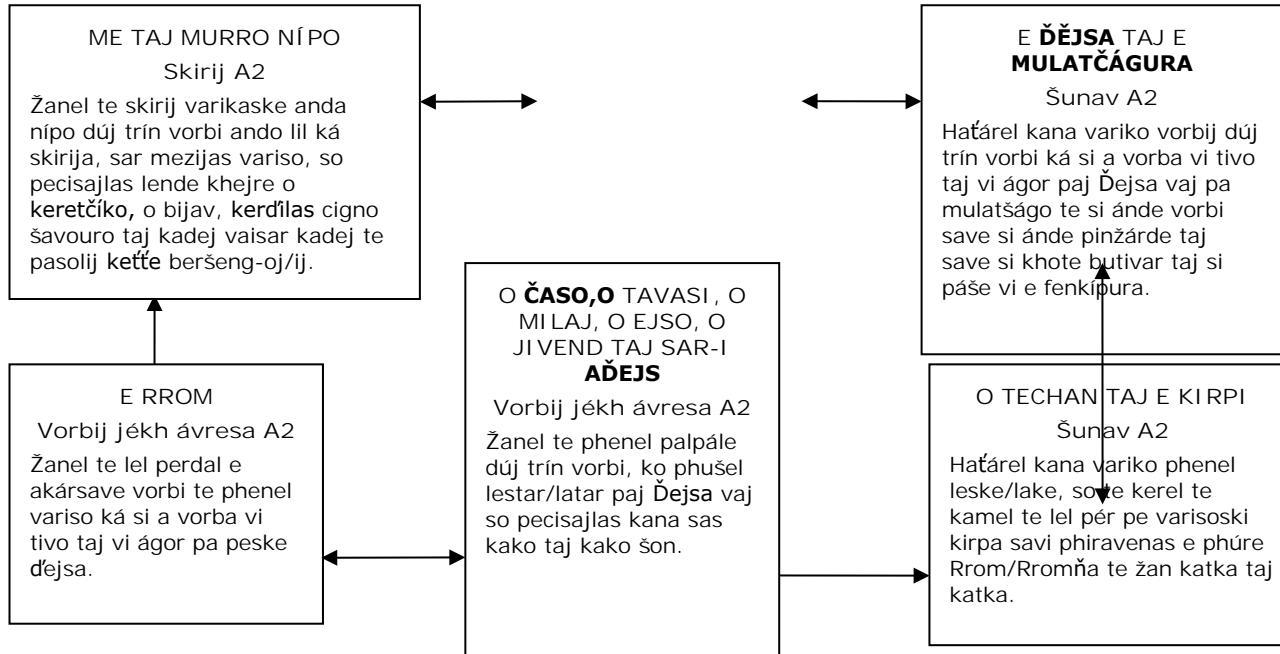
ME TAJ MURRO NÍPO

Skirij A2

Žanel te skirij varikaske anda nípo dúj trín vorbi ando lil ká skirija, sar mezijas variso, so pecisajlas lende khejre o keretčíko, o bijav, kerďilas cigno šavouro taj kadej vaisar kadej te pasolij keťťe beršeng-oj/ij.

E ĎĚJSA TAJ E MULATČÁGURA

Šunav A2

Haťárel kana variko vorbij dúj trín vorbi ká si a vorba vi tivo taj vi ágor paj Ďejsa vaj pa mulatšágo te si ánde vorbi save si ánde pinžárde taj save si khote butivar taj si páše vi e fenkípura.

E RROM

Vorbij jékh ávresa A2

Žanel te lel perdal e akársave vorbi te phenel variso ká si a vorba vi tivo taj vi ágor pa peske ďejsa.

O ČASO,O TAVASI, O MILAJ, O EJSO, O JIVEND TAJ SAR-I AĎEJS

Vorbij jékh ávresa A2

Žanel te phenel palpále dúj trín vorbi, ko phušel lestar/latar paj Ďejsa vaj so pecisajlas kana sas kako taj kako šon.

O TECHAN TAJ E KIRPI

Šunav A2

Haťárel kana variko phenel leske/lake, so te kerel te kamel te lel pér pe varisoski kirpa savi phiravenas e phúre Rrom/Rromňa te žan katka taj katka.